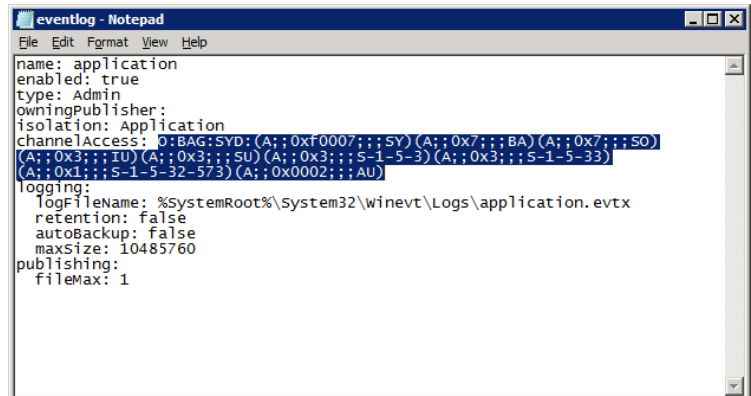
eventlog - Notepad

File Edit Format View Help

name: application
enabled: true
type: Admin
owningPublisher:
isolation: Application
channelAccess: O:BAG:SYD:(A;;0xf0007;;;SY)(A;;0x7;;;BA)(A;;0x7;;;SO)(A;;0x3;;;IU)(A;;0x3;;;SU)(A;;0x3;;;S-1-5-3)(A;;0x3;;;S-1-5-33)(A;;0x1;;;S-1-5-32-573)(A;;0x0002;;;AU)
logging:
  logFileName: %SystemRoot%\System32\Winevt\Logs\application.evtx
  retention: false
  autoBackup: false
  maxSize: 10485760
publishing:
  fileMax: 1